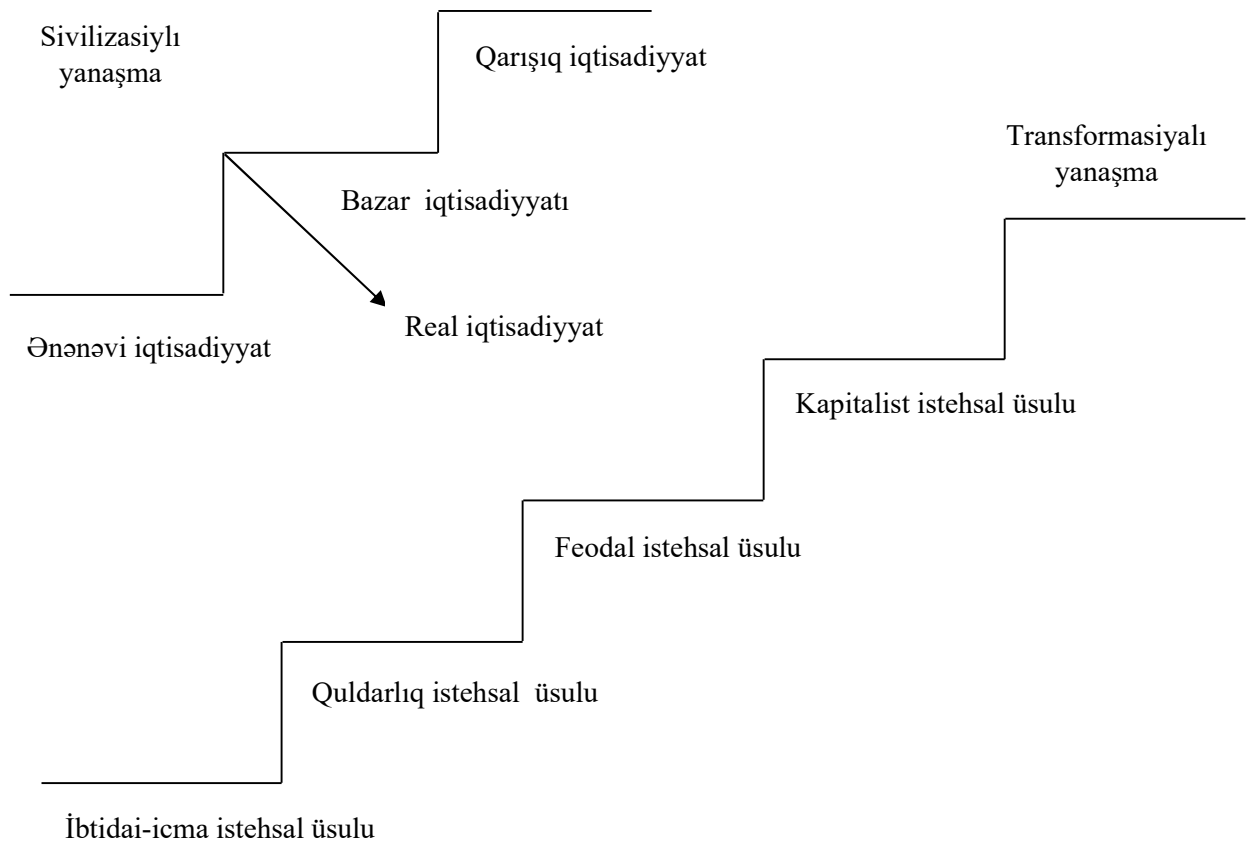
Sivilizasiylı yanaşma

Qarışıq iqtisadiyyat

Bazar iqtisadiyyatı

Real iqtisadiyyat

Ənənəvi iqtisadiyyat

Transformasiyalı yanaşma

Kapitalist istehsal üsulu

Feodal istehsal üsulu

Quldarlıq istehsal üsulu

İbtidai-icma istehsal üsulu